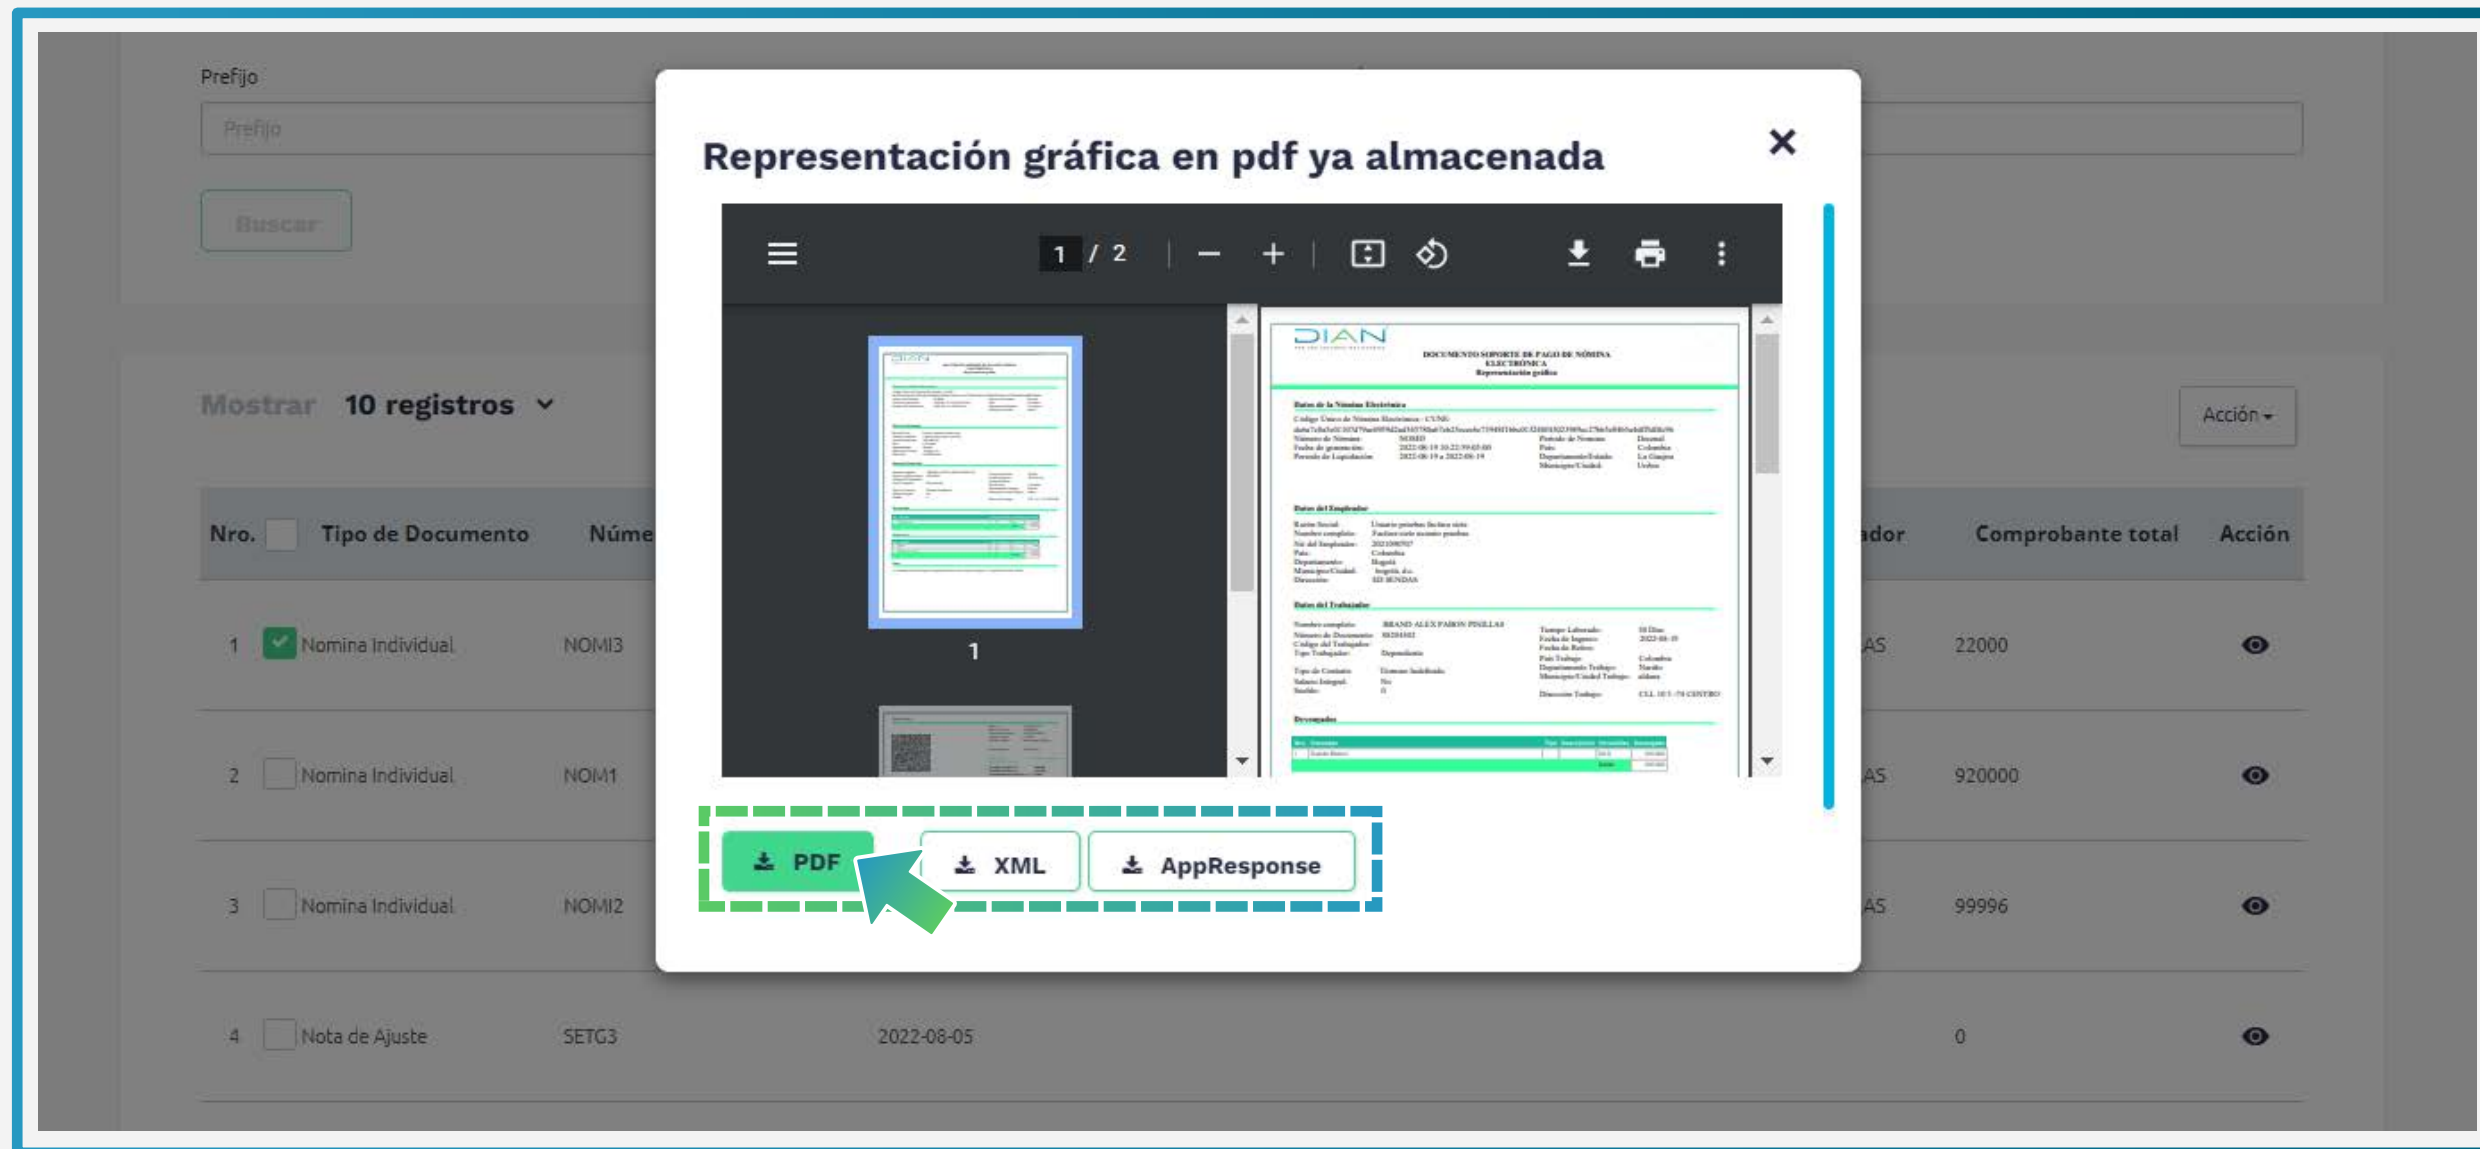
Prefijo

Prefijo

Buscar

Mostrar 10 registros

Acción

| Nro. | Tipo de Documento | Núme | ador | Comprobante total | Acción |
|---|---|---|---|---|---|
| 1 | Nomina Individual | NOMI3 | AS | 22000 | |
| 2 | Nomina Individual | NOM1 | AS | 920000 | |
| 3 | Nomina Individual | NOMI2 | AS | 99996 | |
| 4 | Nota de Ajuste | SETG3 | 2022-08-05 | 0 | |

Representación gráfica en pdf ya almacenada

1 / 2

DIAN

DOCUMENTO SOPORTE DE PAGO DE NÓMINA ELECTRÓNICA
Representación gráfica

Datos de la Nómina Electrónica

Datos del Empleador

Datos del Trabajador

Devengados

1

PDF

XML

AppResponse